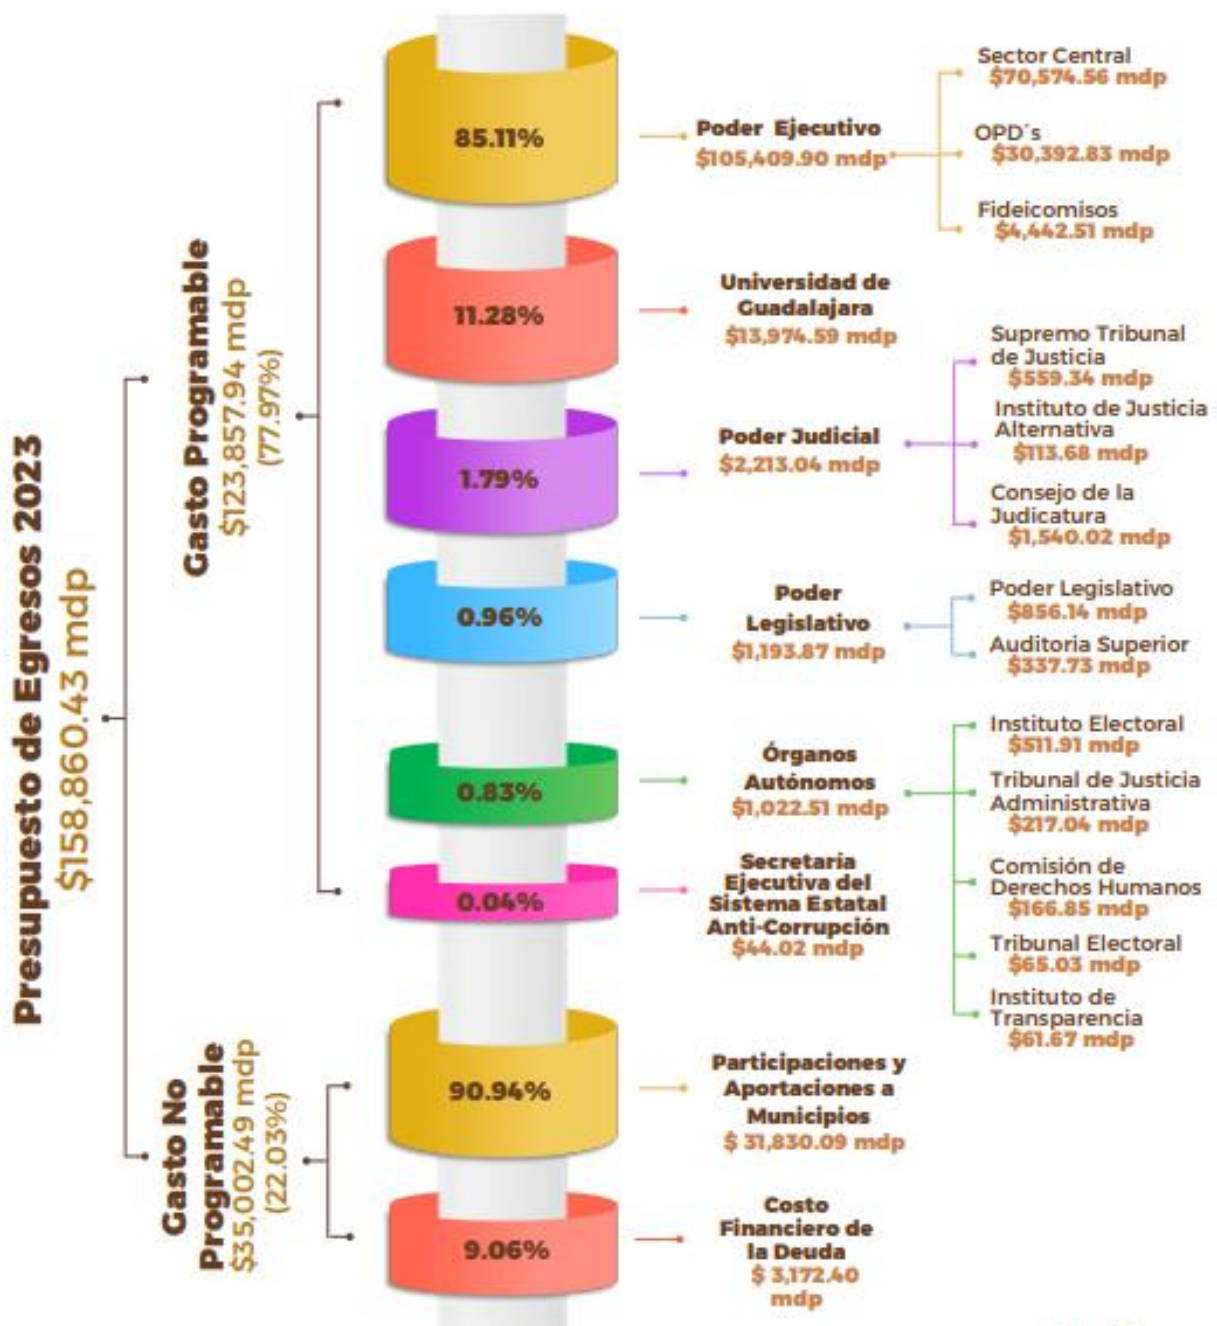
Presupuesto de Egresos 2023
$158,860.43 mdp

Gasto Programable
$123,857.94 mdp
(77.97%)

85.11%
Poder Ejecutivo
$105,409.90 mdp

Sector Central
$70,574.56 mdp

OPD´s
$30,392.83 mdp

Fideicomisos
$4,442.51 mdp

11.28%
Universidad de Guadalajara
$13,974.59 mdp

1.79%
Poder Judicial
$2,213.04 mdp

Supremo Tribunal de Justicia
$559.34 mdp

Instituto de Justicia Alternativa
$113.68 mdp

Consejo de la Judicatura
$1,540.02 mdp

0.96%
Poder Legislativo
$1,193.87 mdp

Poder Legislativo
$856.14 mdp

Auditoria Superior
$337.73 mdp

0.83%
Órganos Autónomos
$1,022.51 mdp

Instituto Electoral
$511.91 mdp

Tribunal de Justicia Administrativa
$217.04 mdp

Comisión de Derechos Humanos
$166.85 mdp

Tribunal Electoral
$65.03 mdp

Instituto de Transparencia
$61.67 mdp

0.04%
Secretaria Ejecutiva del Sistema Estatal Anti-Corrupción
$44.02 mdp

Gasto No Programable
$35,002.49 mdp
(22.03%)

90.94%
Participaciones y Aportaciones a Municipios
$ 31,830.09 mdp

9.06%
Costo Financiero de la Deuda
$ 3,172.40 mdp